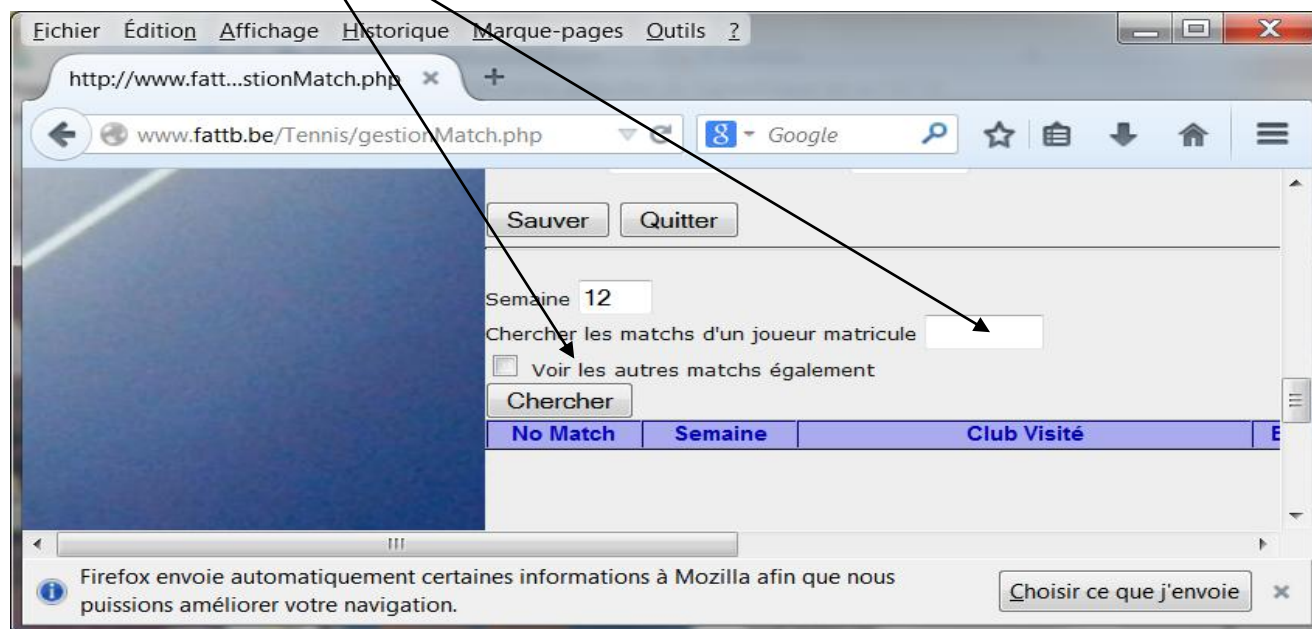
Fichier Édition Affichage Historique Marque-pages Outils ?

http://www.fatt...stionMatch.php ×

www.fattb.be/Tennis/gestionMatch.php

Google

Sauver Quitter

Semaine 12

Chercher les matchs d'un joueur matricule

Voir les autres matchs également

Chercher

| No Match | Semaine | Club Visité | E |
|---|---|---|---|

Firefox envoie automatiquement certaines informations à Mozilla afin que nous puissions améliorer votre navigation.

Choisir ce que j'envoie